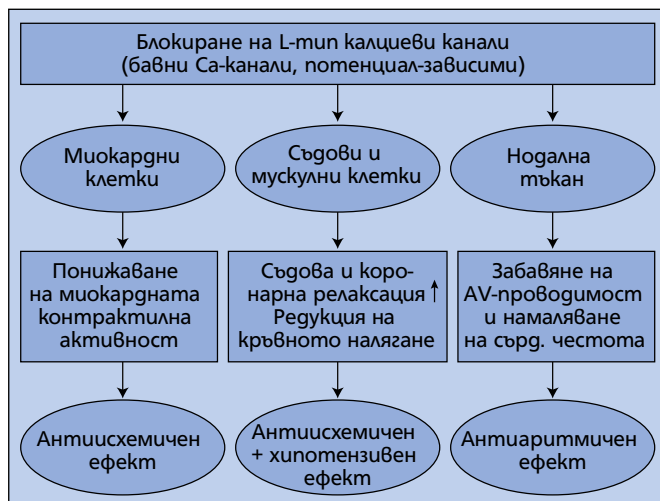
Блокиране на L-тип калциеви канали (бавни Ca-канали, потенциал-зависими)

Миокардни клетки

Съдови и мускулни клетки

Нодална тъкан

Понижаване на миокардната контрактилна активност

Съдова и коронарна релаксация ↑ Редукция на кръвното налягане

Забавяне на AV-проводимост и намаляване на сърд. честота

Антиисхемичен ефект

Антиисхемичен + хипотензивен ефект

Антиаритмичен ефект